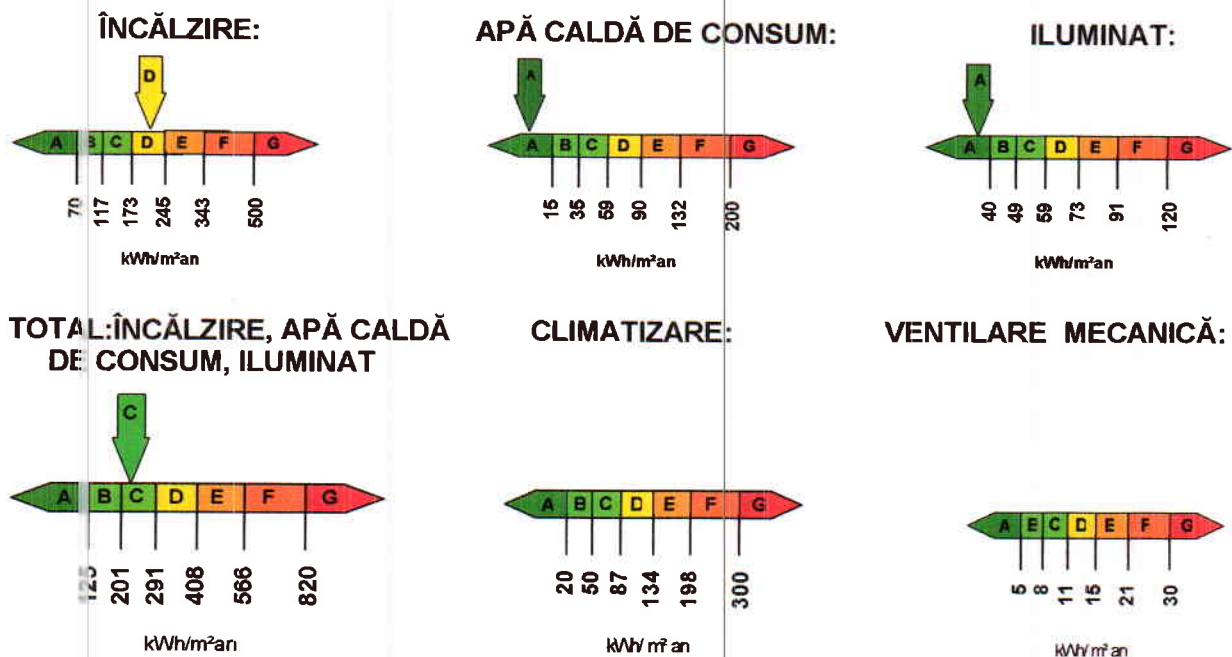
ÎNCĂLZIRE:

D

A B C D E F G

70 117 173 245 343 500

kWh/m²an

APĂ CALDĂ DE CONSUM:

A

A B C D E F G

15 35 59 90 132 200

kWh/m²an

ILUMINAT:

A

A B C D E F G

40 49 59 73 91 120

kWh/m²an

TOTAL:ÎNCĂLZIRE, APĂ CALDĂ DE CONSUM, ILUMINAT

C

A B C D E F G

125 201 291 408 566 820

kWh/m²an

CLIMATIZARE:

A B C D E F G

20 50 87 134 198 300

kWh/m²an

VENTILARE MECANICĂ:

A B C D E F G

5 8 11 15 21 30

kWh/m²an